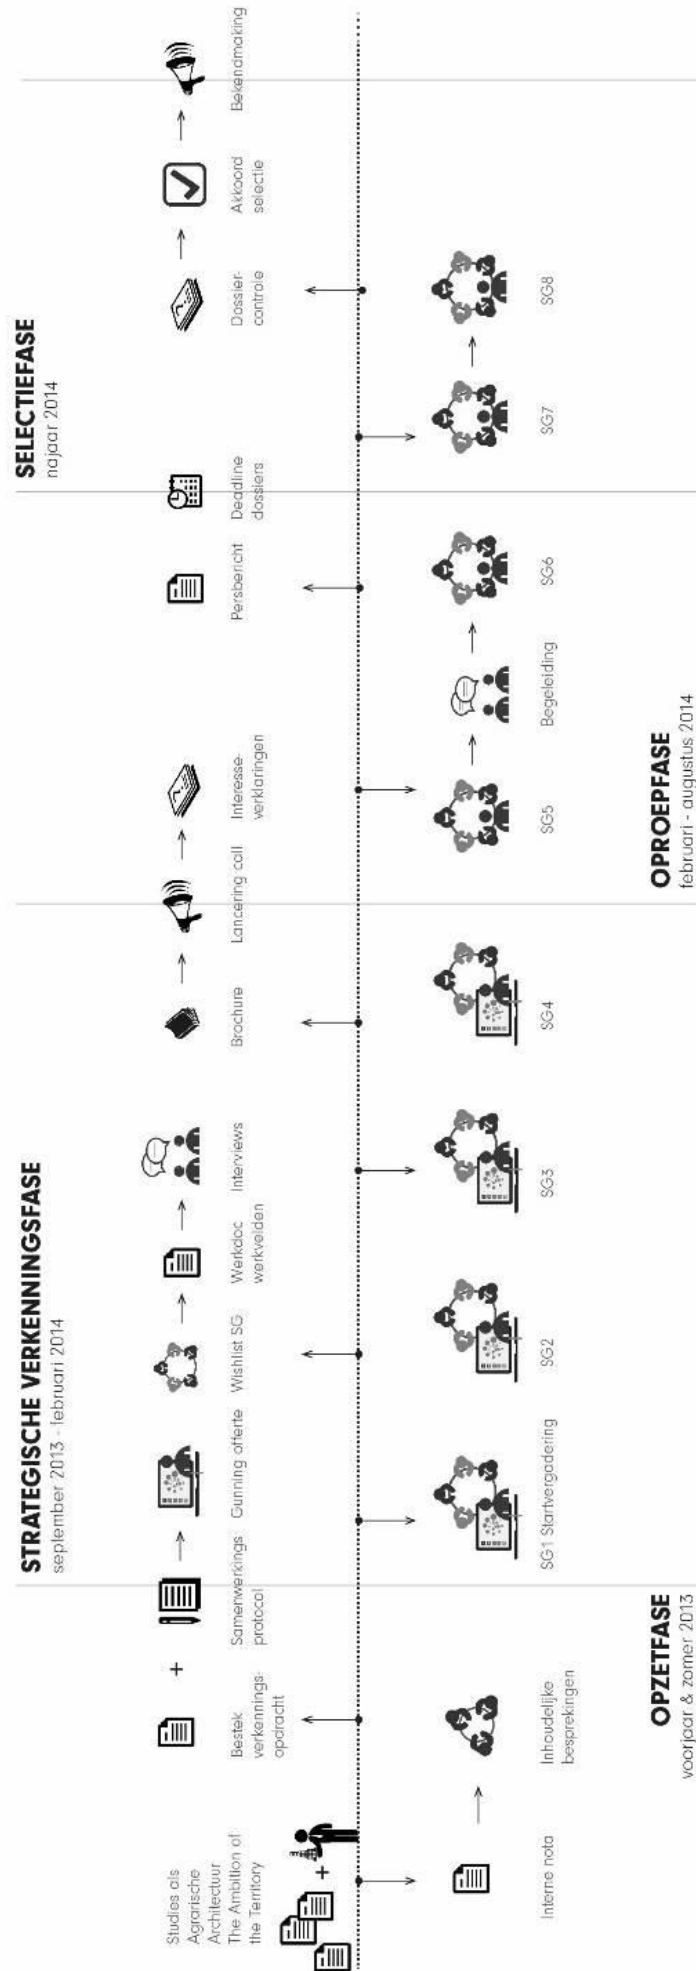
OPZETFASE
voorjaar & zomer 2013

Studies als Agrarische Architectuur
The Ambition of the Territory

Interne nota

Bestek verkenningsopdracht

Samenwerkingsprotocol

Inhoudelijke besprekingen

STRATEGISCHE VERKENNINGSFASE
september 2013 - februari 2014

Gunning offerte

Wishlist SG

Werkdoc werkvelden

Interviews

Brochure

SG1 Startvergadering

SG2

SG3

SG4

OPROEPFASE
februari - augustus 2014

Lancering call

Interesseverklaringen

Persbericht

Deadline dossiers

SG5

Begeleiding

SG6

SELECTIEFASE
najaar 2014

Dossiercontrole

Akkoord selectie

Bekendmaking

SG7

SG8